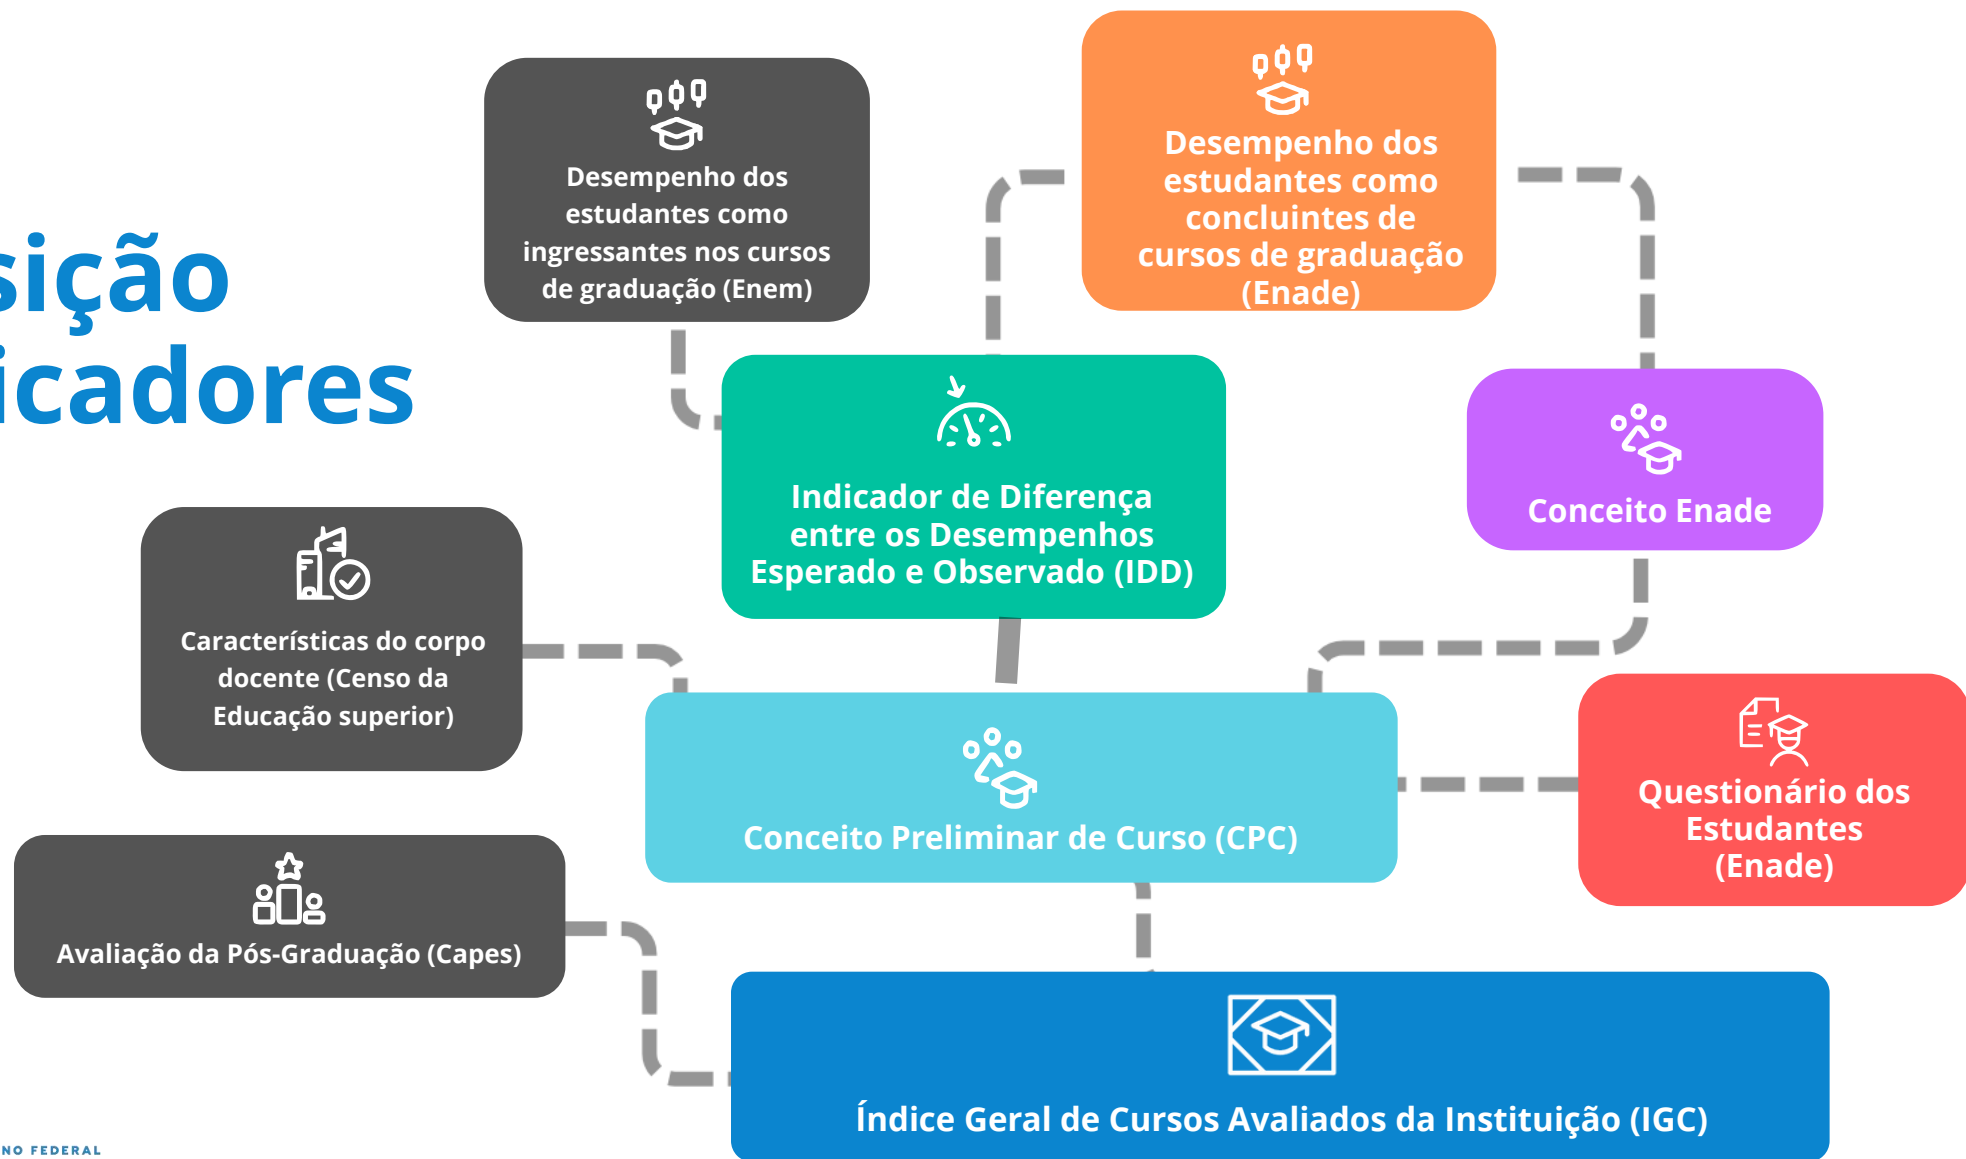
sição
icadores

Desempenho dos estudantes como ingressantes nos cursos de graduação (Enem)

Desempenho dos estudantes como concluintes de cursos de graduação (Enade)

Indicador de Diferença entre os Desempenhos Esperado e Observado (IDD)

Conceito Enade

Características do corpo docente (Censo da Educação superior)

Conceito Preliminar de Curso (CPC)

Questionário dos Estudantes (Enade)

Avaliação da Pós-Graduação (Capes)

Índice Geral de Cursos Avaliados da Instituição (IGC)

NO FEDERAL